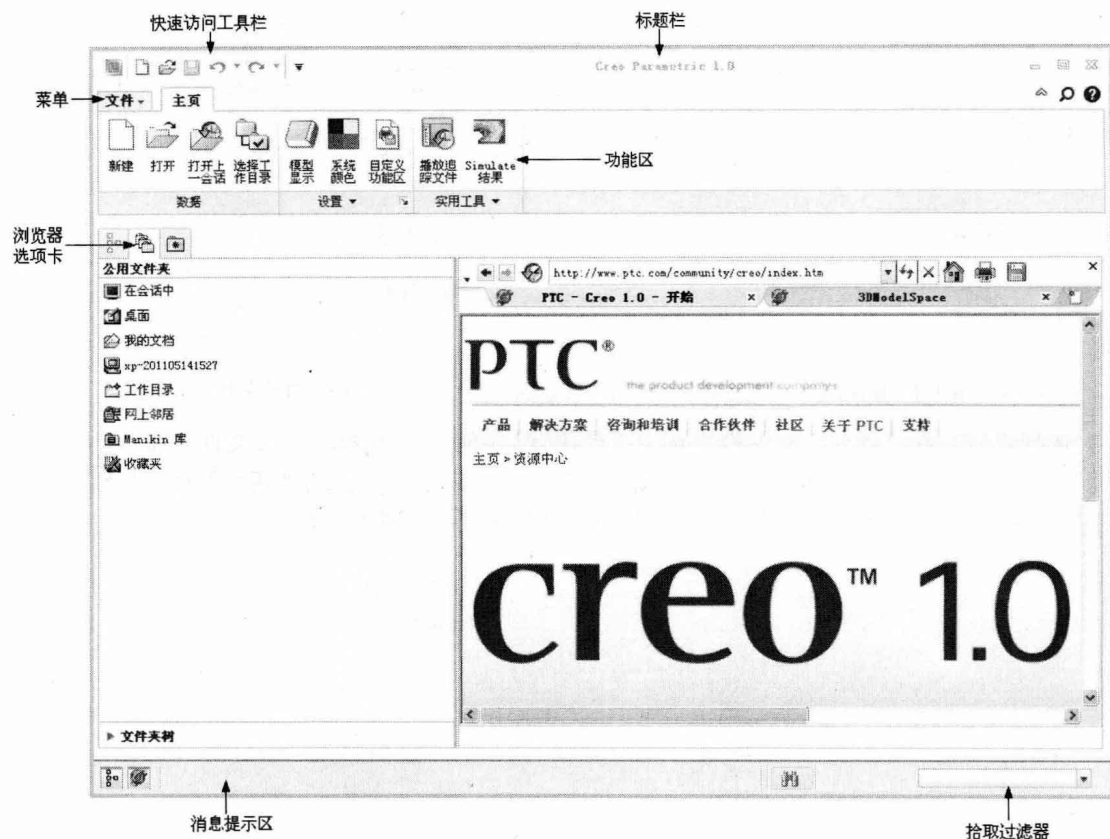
快速访问工具栏

标题栏

Creo Parametric 1.0

菜单

文件 主页

新建 打开 打开上一会话 选择工作目录 模型显示 系统颜色 自定义功能区 播放追踪文件 Simulate结果

功能区

数据 设置 实用工具

浏览器选项卡

公用文件夹

在会话中

桌面

我的文档

xp-201105141527

工作目录

网上邻居

Manikin 库

收藏夹

文件夹树

http://www.ptc.com/community/creo/index.htm

PTC - Creo 1.0 - 开始

3DModelSpace

PTC®

the product development company

产品 | 解决方案 | 咨询和培训 | 合作伙伴 | 社区 | 关于 PTC | 支持

主页 > 资源中心

creo™ 1.0

消息提示区

拾取过滤器